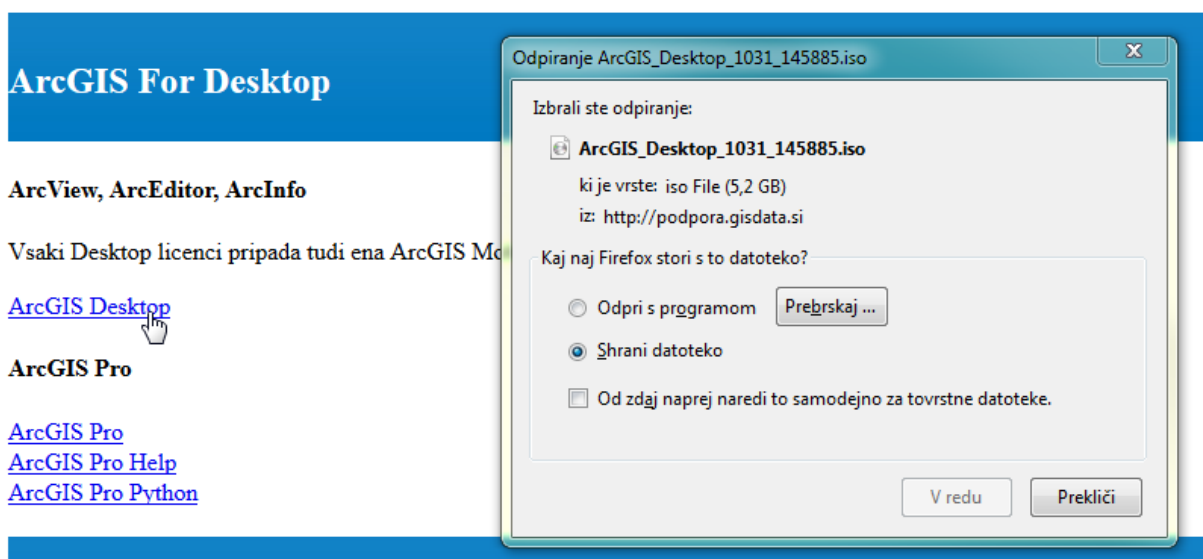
ArcGIS For Desktop

ArcView, ArcEditor, ArcInfo

Vsaki Desktop licenci pripada tudi ena ArcGIS Mo

ArcGIS Desktop

ArcGIS Pro

ArcGIS Pro
ArcGIS Pro Help
ArcGIS Pro Python

Odpiranje ArcGIS_Desktop_1031_145885.iso

Izbrali ste odpiranje:

ArcGIS_Desktop_1031_145885.iso

ki je vrste: iso File (5,2 GB)

iz: http://podpora.gisdata.si

Kaj naj Firefox stori s to datoteko?

Odpri s programom

Prebrskaj ...

Shrani datoteko

Od zdaj naprej naredi to samodejno za tovrstne datoteke.

V redu

Prekliči